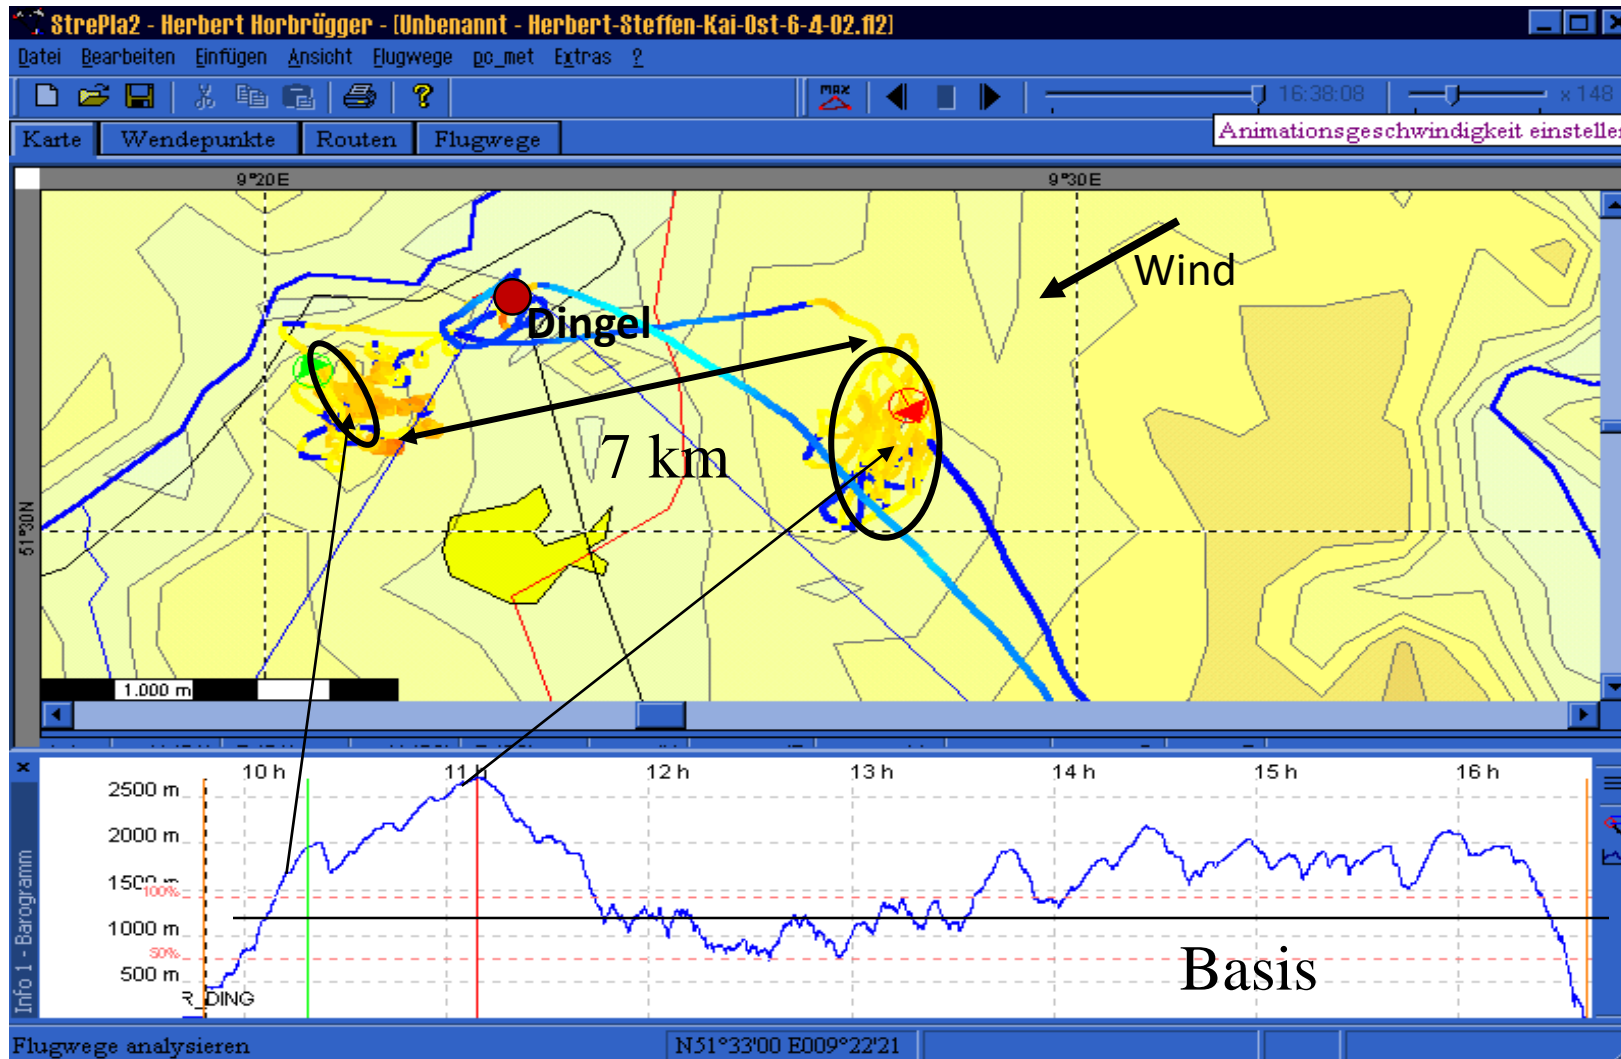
StrePla2 - Herbert Horbrügger - [Unbenannt - Herbert-Steffen-Kai-Ost-6-4-02.fl2]

Datei Bearbeiten Einfügen Ansicht Flugwege pc_met Extras ?

MAX 16:38:08 x 148

Karte Wendepunkte Routen Flugwege

Animationsgeschwindigkeit einstellen

9°20E 9°30E

Wind

Dingel

7 km

51°30N

1.000 m

Info 1 - Barogramm

10 h 11 h 12 h 13 h 14 h 15 h 16 h

2500 m
2000 m
1500 m
100%
1000 m
50%
500 m

R_DING

Basis

Flugwege analysieren

N51°33'00 E009°22'21